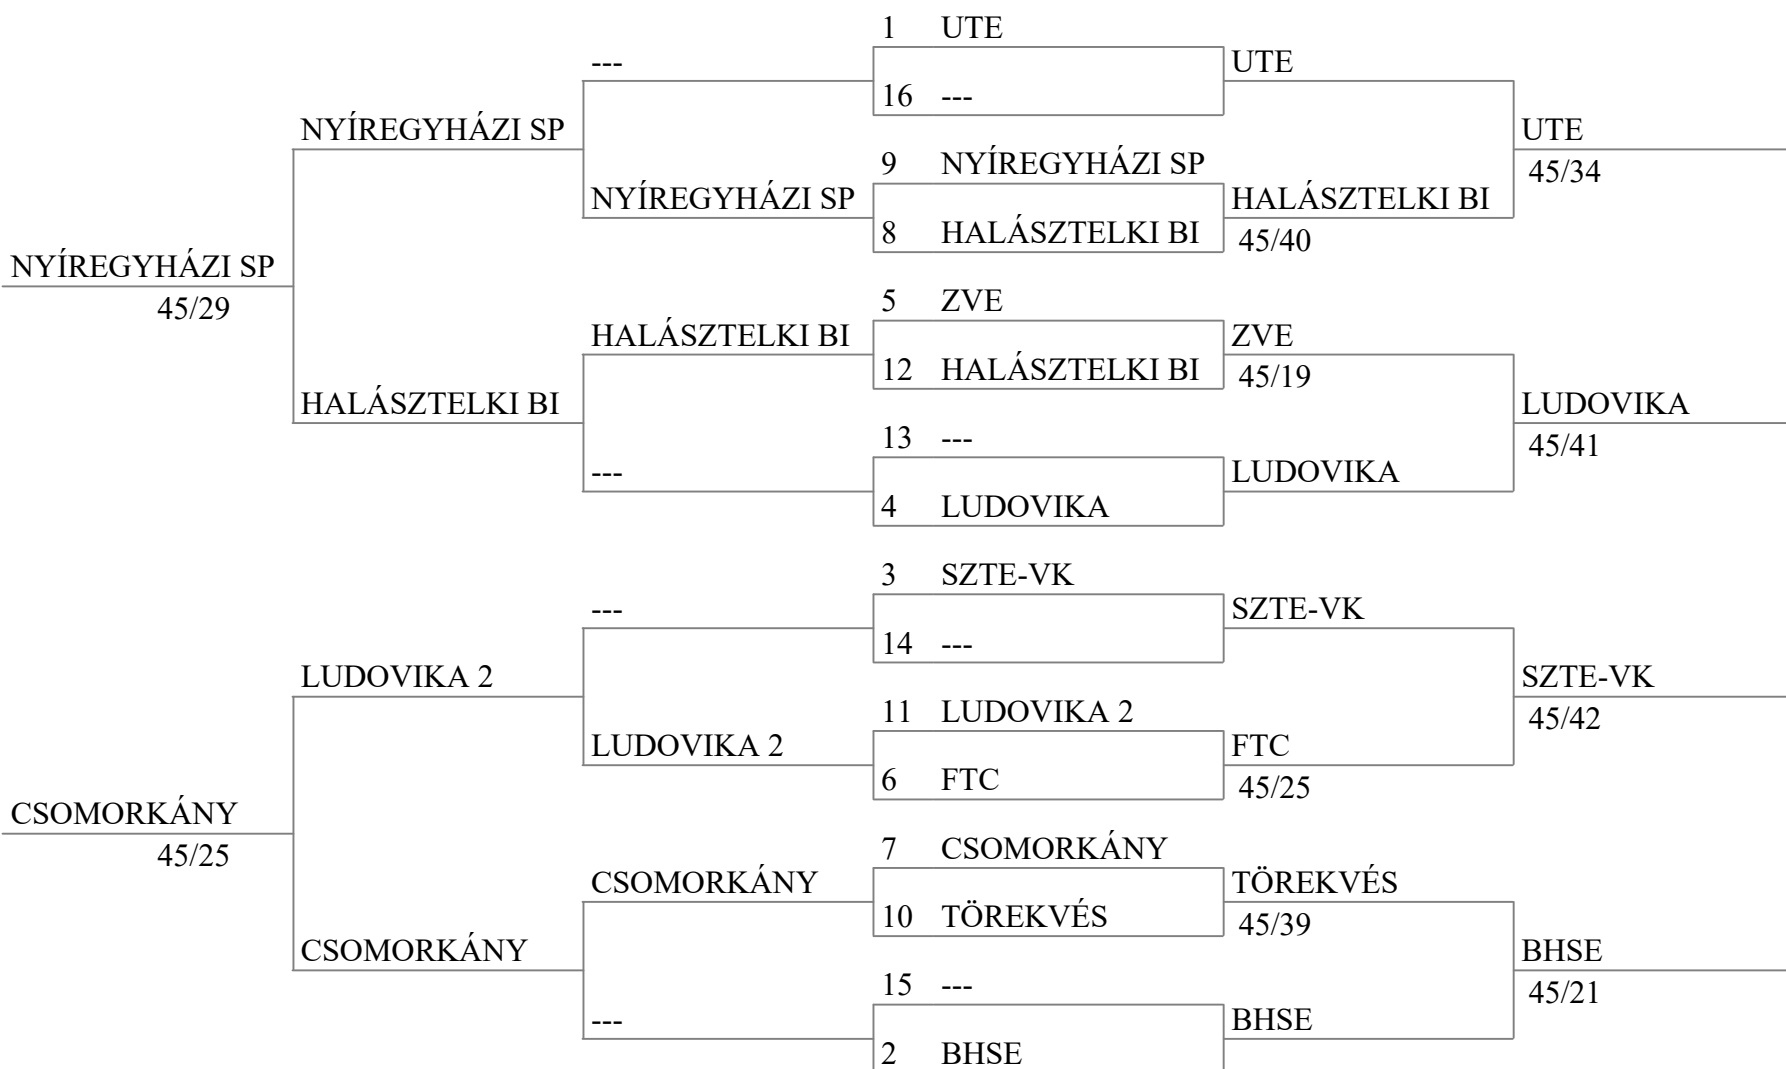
1 UTE
16 ---
UTE
9 NYÍREGYHÁZI SP
8 HALÁSZTELKI BI
HALÁSZTELKI BI
45/40
UTE
45/34
---
NYÍREGYHÁZI SP
NYÍREGYHÁZI SP
NYÍREGYHÁZI SP
45/29
5 ZVE
12 HALÁSZTELKI BI
ZVE
45/19
13 ---
4 LUDOVIKA
LUDOVIKA
LUDOVIKA
45/41
HALÁSZTELKI BI
---
HALÁSZTELKI BI
3 SZTE-VK
14 ---
SZTE-VK
11 LUDOVIKA 2
6 FTC
FTC
45/25
SZTE-VK
45/42
---
LUDOVIKA 2
LUDOVIKA 2
CSOMORKÁNY
45/25
7 CSOMORKÁNY
10 TÖREKVÉS
TÖREKVÉS
45/39
15 ---
2 BHSE
BHSE
BHSE
45/21
CSOMORKÁNY
---
CSOMORKÁNY